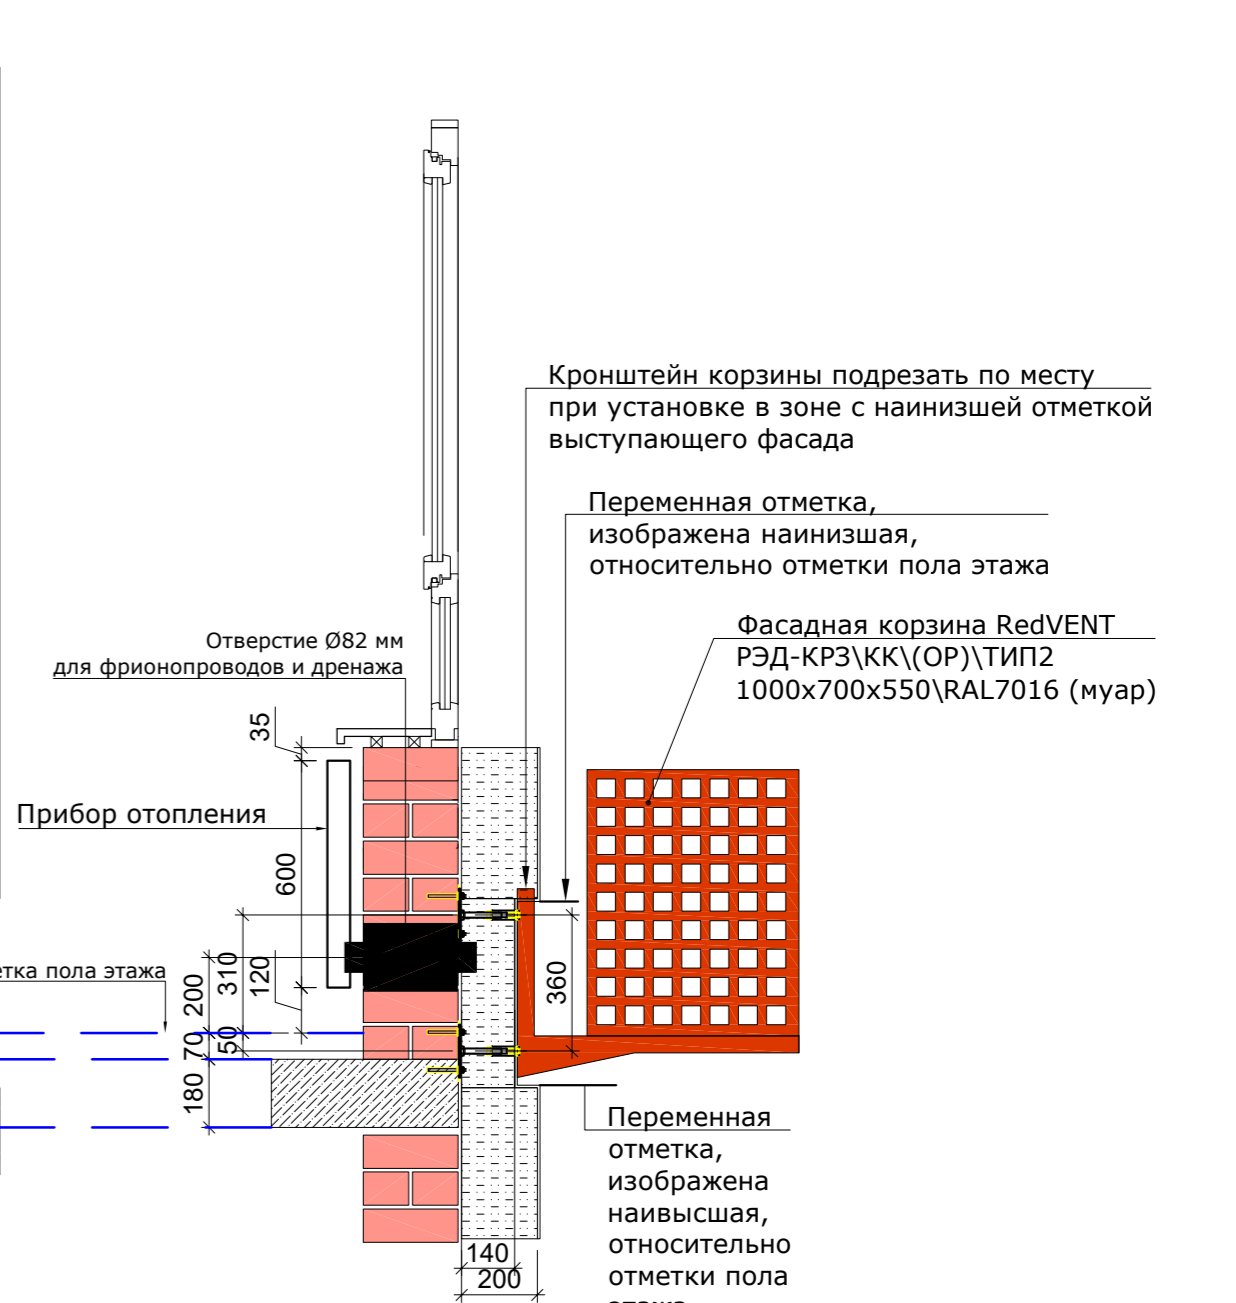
Кронштейн корзины подрезать по месту при установке в зоне с наинизшей отметкой выступающего фасада

Переменная отметка, изображена наинизшая, относительно отметки пола этажа

Фасадная корзина RedVENT РЭД-КРЗ\КК\(ОР)\ТИП2 1000x700x550\RAL7016 (муар)

Отверстие Ø82 мм для фрионопроводов и дренажа

35

Прибор отопления

600

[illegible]тка пола этажа

200 310 120

70 50

180

360

Переменная отметка, изображена наивысшая, относительно отметки пола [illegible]

140
200